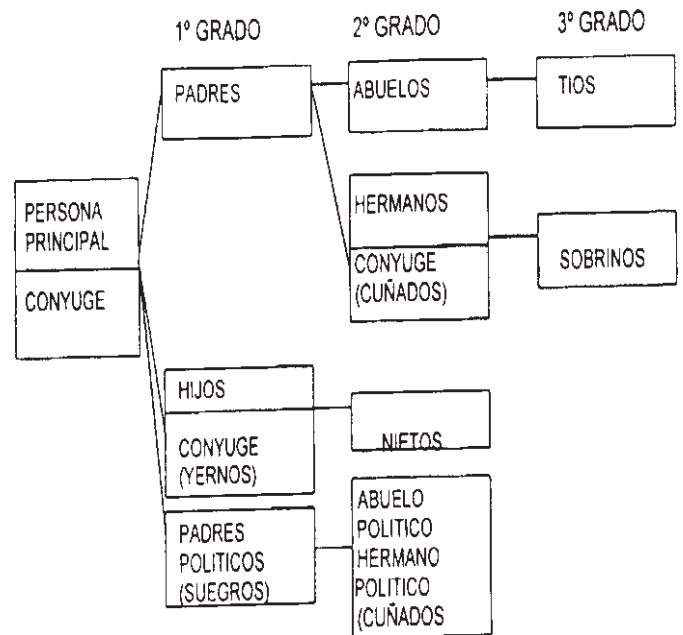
1° GRADO

2° GRADO

3° GRADO

PADRES

ABUELOS

TIOS

PERSONA PRINCIPAL

CONYUGE

HERMANOS

CONYUGE (CUÑADOS)

SOBRINOS

HIJOS

CONYUGE (YERNOS)

NIETOS

PADRES POLITICOS (SUEGROS)

ABUELO POLITICO HERMANO POLITICO (CUÑADOS